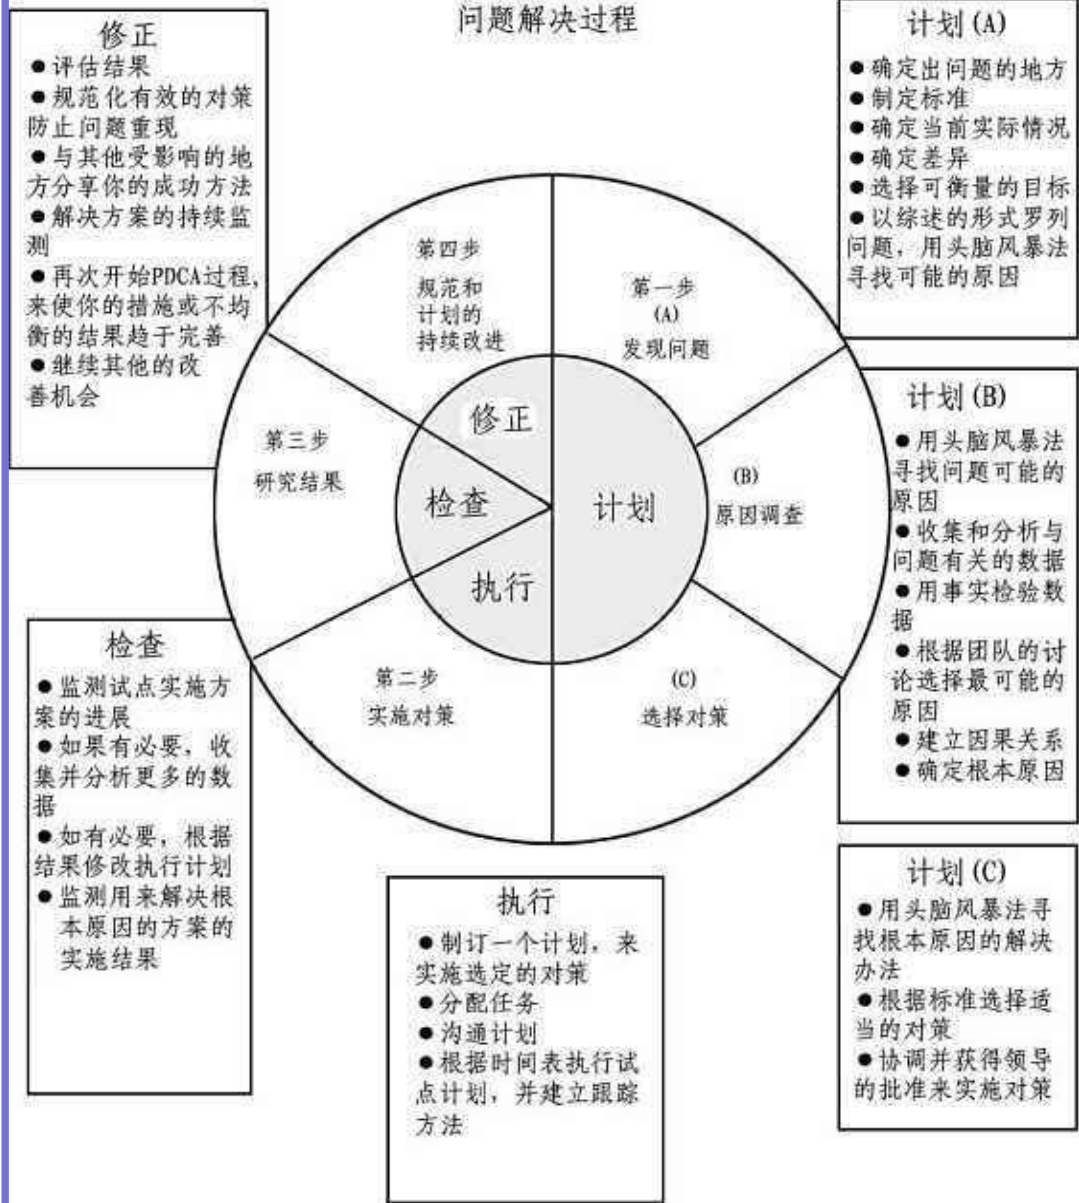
问题解决过程

修正
● 评估结果
● 规范化有效的对策防止问题重现
● 与其他受影响的地方分享你的成功方法
● 解决方案的持续监测
● 再次开始PDCA过程，来使你的措施或不均衡的结果趋于完善
● 继续其他的改善机会

计划 (A)
● 确定出问题的地方
● 制定标准
● 确定当前实际情况
● 确定差异
● 选择可衡量的目标
● 以综述的形式罗列问题，用头脑风暴法寻找可能的原因

第四步
规范和计划的持续改进

第一步
(A)
发现问题

修正

第三步
研究结果

检查

计划

(B)
原因调查

执行

第二步
实施对策

(C)
选择对策

计划 (B)
● 用头脑风暴法寻找问题可能的原因
● 收集和分析与问题有关的数据
● 用事实检验数据
● 根据团队的讨论选择最可能的原因
● 建立因果关系
● 确定根本原因

检查
● 监测试点实施方案的进展
● 如果有必要，收集并分析更多的数据
● 如有必要，根据结果修改执行计划
● 监测用来解决根本原因的方案的实施结果

执行
● 制订一个计划，来实施选定的对策
● 分配任务
● 沟通计划
● 根据时间表执行试点计划，并建立跟踪方法

计划 (C)
● 用头脑风暴法寻找根本原因的解决办法
● 根据标准选择适当的对策
● 协调并获得领导的批准来实施对策